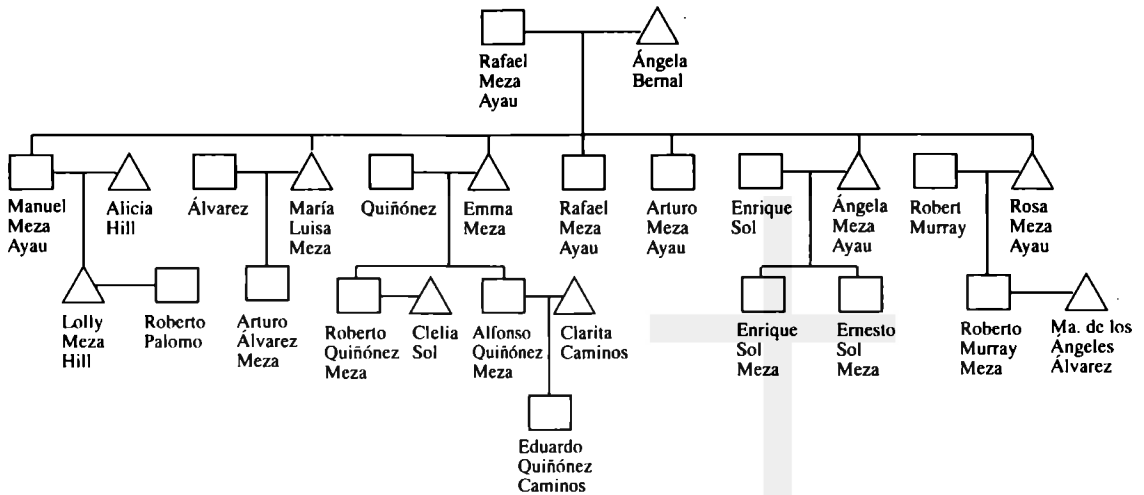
Rafael Meza Ayau

Ángela Bernal

Manuel Meza Ayau

Alicia Hill

Álvarez

María Luisa Meza

Quiñónez

Emma Meza

Rafael Meza Ayau

Arturo Meza Ayau

Enrique Sol

Ángela Meza Ayau

Robert Murray

Rosa Meza Ayau

Lolly Meza Hill

Roberto Palomo

Arturo Álvarez Meza

Roberto Quiñónez Meza

Clelia Sol

Alfonso Quiñónez Meza

Clarita Caminos

Enrique Sol Meza

Ernesto Sol Meza

Roberto Murray Meza

Ma. de los Ángeles Álvarez

Eduardo Quiñónez Caminos